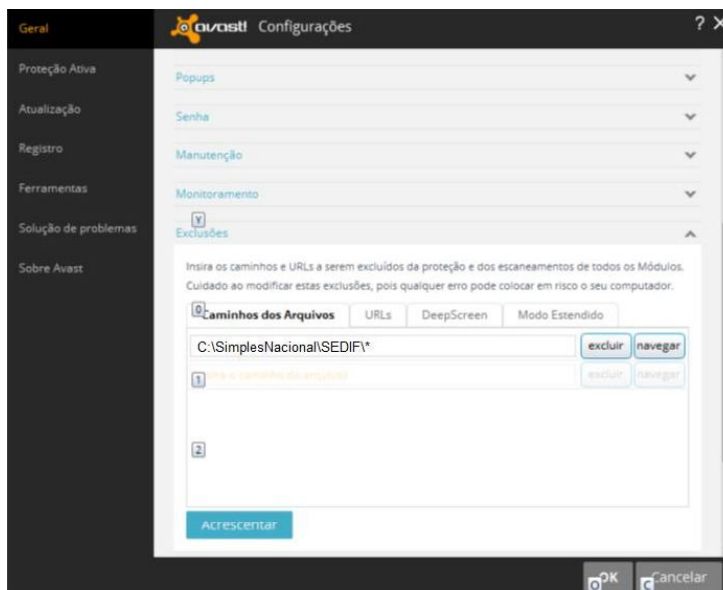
Geral
Proteção Ativa
Atualização
Registro
Ferramentas
Solução de problemas
Sobre Avast

avast! Configurações

? ×

Popups
Senha
Manutenção
Monitoramento
Y
Exclusões

Insira os caminhos e URLs a serem excluídos da proteção e dos escaneamentos de todos os Módulos. Cuidado ao modificar estas exclusões, pois qualquer erro pode colocar em risco o seu computador.

0 Caminhos dos Arquivos | URLs | DeepScreen | Modo Estendido

C:\SimplesNacional\SEDIF\*
excluir navegar

1 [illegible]
excluir navegar

2

Acrescentar

O OK
C Cancelar